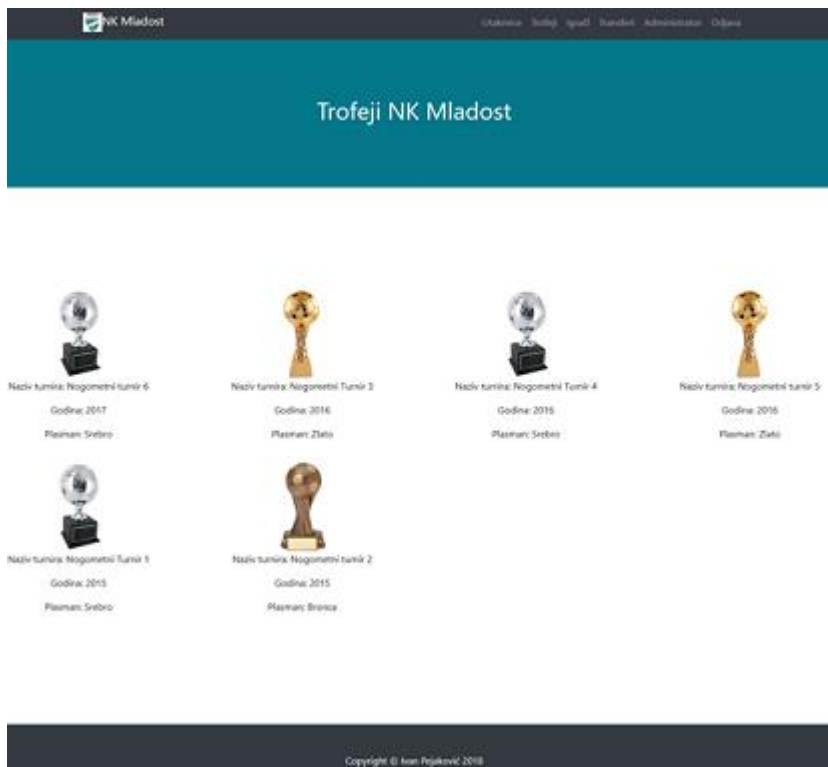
NK Mladost

Utakmice Trofeji Igrači Transferi Administrator Odjava

Trofeji NK Mladost

Naziv turnira: Nogometni turnir 6

Godina: 2017

Plasman: Srebro

Naziv turnira: Nogometni Turnir 3

Godina: 2016

Plasman: Zlato

Naziv turnira: Nogometni Turnir 4

Godina: 2016

Plasman: Srebro

Naziv turnira: Nogometni turnir 5

Godina: 2016

Plasman: Zlato

Naziv turnira: Nogometni Turnir 1

Godina: 2015

Plasman: Srebro

Naziv turnira: Nogometni turnir 2

Godina: 2015

Plasman: Bronca

Copyright © Ivan Pejaković 2018